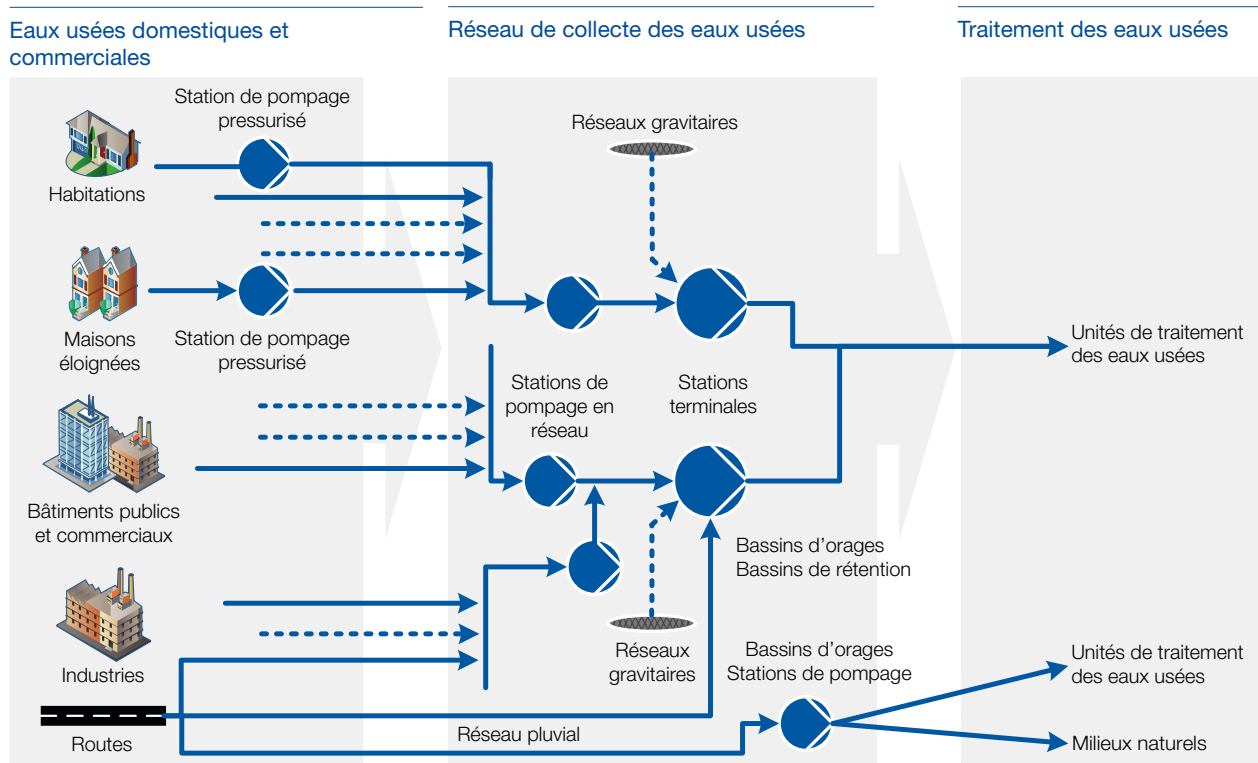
Eaux usées domestiques et commerciales

Réseau de collecte des eaux usées

Traitement des eaux usées

Station de pompage pressurisé

Habitations

Réseaux gravitaires

Maisons éloignées

Station de pompage pressurisé

Unités de traitement des eaux usées

Stations de pompage en réseau

Stations terminales

Bâtiments publics et commerciaux

Bassins d'orages
Bassins de rétention

Industries

Réseaux gravitaires

Bassins d'orages
Stations de pompage

Unités de traitement des eaux usées

Routes

Réseau pluvial

Milieux naturels